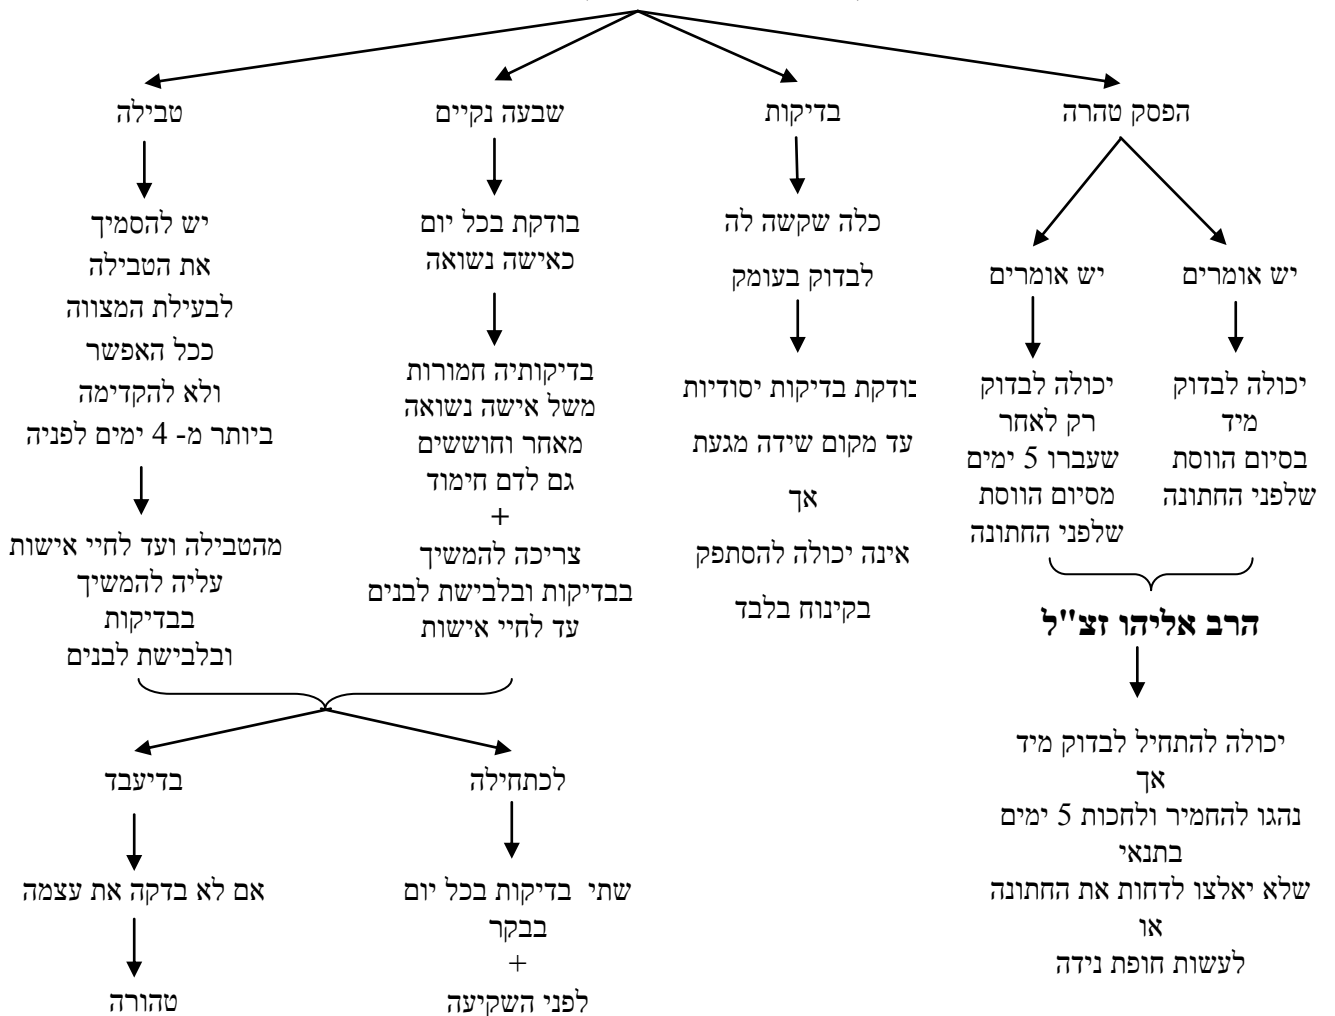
הפסק טהרה

יש אומרים
יכולה לבדוק מיד בסיום הווסת שלפני החתונה

יש אומרים
יכולה לבדוק רק לאחר שעברו 5 ימים מסיום הווסת שלפני החתונה

**הרב אליהו זצ"ל**

יכולה להתחיל לבדוק מיד
אך
נהגו להחמיר ולחכות 5 ימים
בתנאי
שלא יאלצו לדחות את החתונה
או
לעשות חופת נידה

בדיקות

כלה שקשה לה לבדוק בעומק

בודקת בדיקות יסודיות עד מקום שידה מגעת
אך
אינה יכולה להסתפק בקינוח בלבד

שבעה נקיים

בודקת בכל יום כאישה נשואה

בדיקותיה חמורות משל אישה נשואה מאחר וחוששים גם לדם חימוד
+
צריכה להמשיך בבדיקות ובלבישת לבנים עד לחיי אישות

טבילה

יש להסמיך את הטבילה לבעילת המצווה ככל האפשר ולא להקדימה ביותר מ- 4 ימים לפניה

מהטבילה ועד לחיי אישות עליה להמשיך בבדיקות ובלבישת לבנים

לכתחילה

שתי בדיקות בכל יום
בבקר
+
לפני השקיעה

בדיעבד

אם לא בדקה את עצמה

טהורה